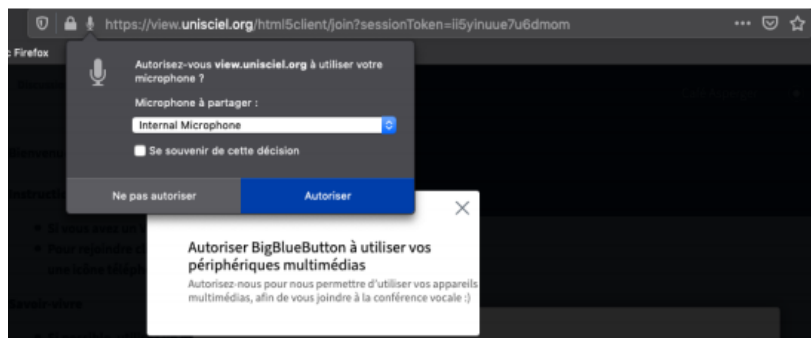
https://view.unisciel.org/html5client/join?sessionToken=ii5yinuue7u6dmom

Firefox

Autorisez-vous view.unisciel.org à utiliser votre microphone ?

Microphone à partager :

Internal Microphone

Se souvenir de cette décision

Ne pas autoriser

Autoriser

Autoriser BigBlueButton à utiliser vos périphériques multimédias

Autorisez-nous pour nous permettre d'utiliser vos appareils multimédias, afin de vous joindre à la conférence vocale :)